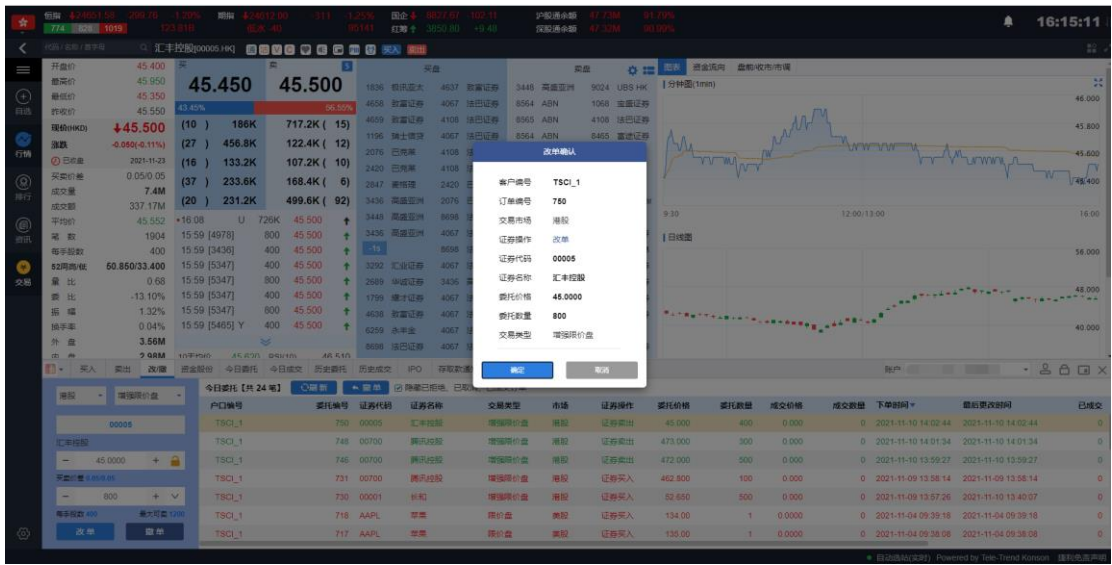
16:15:11

汇丰控股[00005.HK]

开盘价 45.400
最高价 45.950
最低价 45.350
昨收价 45.550
现价(HKD) 45.500
涨跌 -0.050(-0.11%)
⊙ 已收盘 2021-11-23
买卖价差 0.05/0.05
成交量 7.4M
成交额 337.17M
平均价 45.552
笔数 1904
每手股数 400
52周高/低 50.850/33.400
量比 0.68
委比 -13.10%
振幅 1.32%
换手率 0.04%
外盘 3.56M

45.450 45.500
43.45% 56.55%

| (10) | 186K | 717.2K | (15) |
|---|---|---|---|
| (27) | 456.8K | 122.4K | (12) |
| (16) | 133.2K | 107.2K | (10) |
| (37) | 233.6K | 168.4K | (6) |
| (20) | 231.2K | 499.6K | (92) |

16:08 U 726K 45.500
15:59 [4978] 800 45.500
15:59 [3436] 400 45.500
15:59 [5347] 400 45.500
15:59 [5347] 800 45.500
15:59 [5347] 400 45.500
15:59 [5347] 800 45.500
15:59 [5465] Y 400 45.500

改单确认
客户编号 TSCI_1
订单编号 750
交易市场 港股
证券操作 改单
证券代码 00005
证券名称 汇丰控股
委托价格 45.0000
委托数量 800
交易类型 增强限价盘
确定 取消

分钟图(1min)
日线图
46.000
45.800
45.600
45.400
9:30
12:00/13:00
16:00
50.000
48.000
40.000

买入 卖出 改/撤
港股 增强限价盘
00005
汇丰控股
45.0000
800
改单 撤单

今日委托【共 24 笔】

| 户口编号 | 委托编号 | 证券代码 | 证券名称 | 交易类型 | 市场 | 证券操作 | 委托价格 | 委托数量 | 成交价格 | 成交数量 | 下单时间 | 最后更改时间 |
|---|---|---|---|---|---|---|---|---|---|---|---|---|
| TSCI_1 | 750 | 00005 | 汇丰控股 | 增强限价盘 | 港股 | 证券卖出 | 45.000 | 400 | 0.000 | 0 | 2021-11-10 14:02:44 | 2021-11-10 14:02:44 |
| TSCI_1 | 748 | 00700 | 腾讯控股 | 增强限价盘 | 港股 | 证券卖出 | 473.000 | 300 | 0.000 | 0 | 2021-11-10 14:01:34 | 2021-11-10 14:01:34 |
| TSCI_1 | 746 | 00700 | 腾讯控股 | 增强限价盘 | 港股 | 证券卖出 | 472.000 | 500 | 0.000 | 0 | 2021-11-10 13:59:27 | 2021-11-10 13:59:27 |
| TSCI_1 | 731 | 00700 | 腾讯控股 | 增强限价盘 | 港股 | 证券买入 | 462.800 | 100 | 0.000 | 0 | 2021-11-09 13:58:14 | 2021-11-09 13:58:14 |
| TSCI_1 | 730 | 00001 | 长和 | 增强限价盘 | 港股 | 证券买入 | 52.650 | 500 | 0.000 | 0 | 2021-11-09 13:57:26 | 2021-11-09 13:40:07 |
| TSCI_1 | 718 | AAPL | 苹果 | 限价盘 | 美股 | 证券买入 | 134.00 | 1 | 0.0000 | 0 | 2021-11-04 09:39:16 | 2021-11-04 09:39:16 |
| TSCI_1 | 717 | AAPL | 苹果 | 限价盘 | 美股 | 证券买入 | 135.00 | 1 | 0.0000 | 0 | 2021-11-04 09:38:08 | 2021-11-04 09:38:08 |

Powered by Tele-Trend Konson